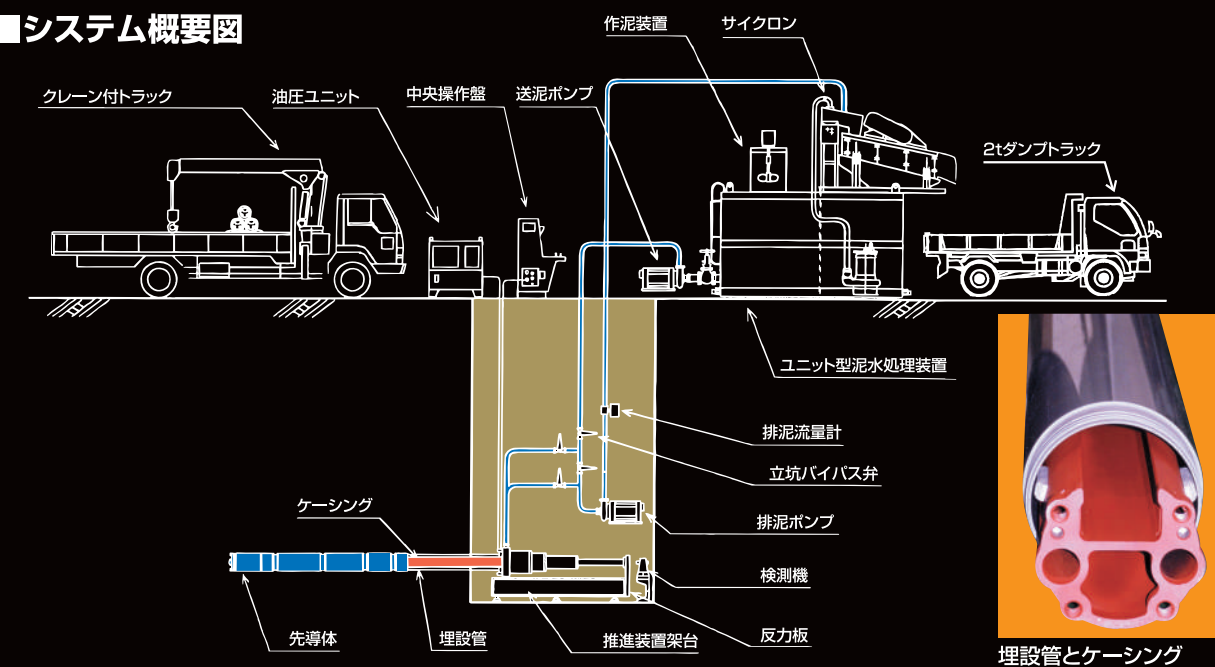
■システム概要図

クレーン付トラック

油圧ユニット

中央操作盤

送泥ポンプ

作泥装置

サイクロン

2tダンプトラック

ユニット型泥水処理装置

排泥流量計

立坑バイパス弁

排泥ポンプ

ケーシング

検測機

先導体

埋設管

推進装置架台

反力板

埋設管とケーシング